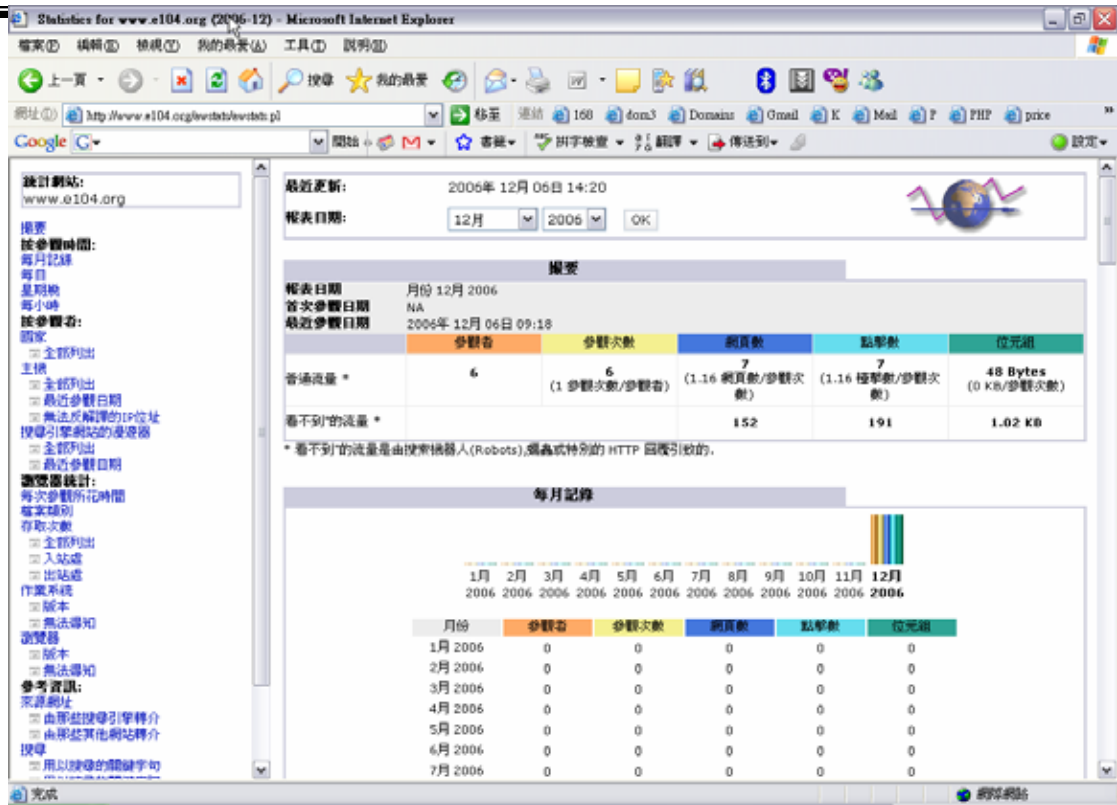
Statistics for www.e104.org (2006-12) - Microsoft Internet Explorer

檔案(F) 編輯(E) 檢視(V) 我的最愛(A) 工具(T) 說明(H)

上一頁 搜尋 我的最愛

網址(D) http://www.e104.org/awstats/awstats.pl 移至 連結 168 dom3 Domains Gmail K Mail P PHP price

Google G- 開始 書籤 拼字檢查 翻譯 傳送到 設定

統計網站:
www.e104.org

摘要
依參觀時間:
每月記錄
每日
星期幾
每小時
依參觀者:
國家
全部列出
主機
全部列出
最近參觀日期
無法反解譯的IP位址
搜尋引擎網站的漫遊器
全部列出
最近參觀日期
瀏覽器統計:
每次參觀所花時間
檔案類別
存取次數
全部列出
入站處
出站處
作業系統
版本
無法得知
瀏覽器
版本
無法得知
參考資訊:
來源網址
由那些搜尋引擎轉介
由那些其他網站轉介
搜尋
用以搜尋的關鍵字句

最近更新: 2006年 12月 06日 14:20
報表日期: 12月 2006 OK

摘要

報表日期 月份 12月 2006
首次參觀日期 NA
最近參觀日期 2006年 12月 06日 09:18

| | 參觀者 | 參觀次數 | 網頁數 | 點擊數 | 位元組 |
|---|---|---|---|---|---|
| 普通流量 * | 6 | 6 (1 參觀次數/參觀者) | 7 (1.16 網頁數/參觀次數) | 7 (1.16 點擊數/參觀次數) | 48 Bytes (0 KB/參觀次數) |
| 看不到"的流量 * | | | 152 | 191 | 1.02 KB |

* 看不到"的流量是由搜索機器人(Robots),蠕蟲或特別的 HTTP 回應引致的.

每月記錄

1月 2006 2月 2006 3月 2006 4月 2006 5月 2006 6月 2006 7月 2006 8月 2006 9月 2006 10月 2006 11月 2006 12月 2006

| 月份 | 參觀者 | 參觀次數 | 網頁數 | 點擊數 | 位元組 |
|---|---|---|---|---|---|
| 1月 2006 | 0 | 0 | 0 | 0 | 0 |
| 2月 2006 | 0 | 0 | 0 | 0 | 0 |
| 3月 2006 | 0 | 0 | 0 | 0 | 0 |
| 4月 2006 | 0 | 0 | 0 | 0 | 0 |
| 5月 2006 | 0 | 0 | 0 | 0 | 0 |
| 6月 2006 | 0 | 0 | 0 | 0 | 0 |
| 7月 2006 | 0 | 0 | 0 | 0 | 0 |

完成 網際網路